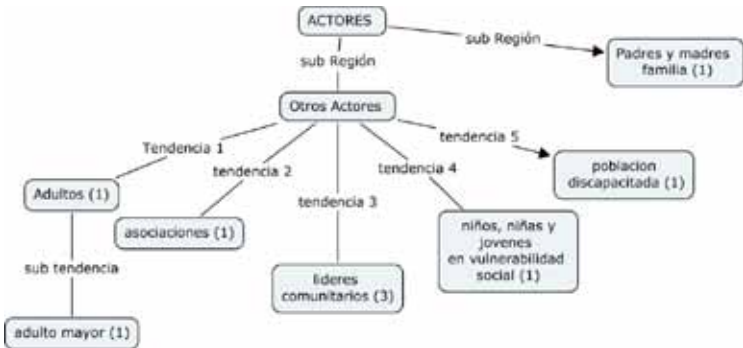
ACTORES

sub Región

Padres y madres familia (1)

sub Región

Otros Actores

Tendencia 1

tendencia 2

tendencia 3

tendencia 4

tendencia 5

poblacion discapacitada (1)

Adultos (1)

asociaciones (1)

lideres comunitarios (3)

niños, niñas y jovenes en vulnerabilidad social (1)

sub tendencia

adulto mayor (1)